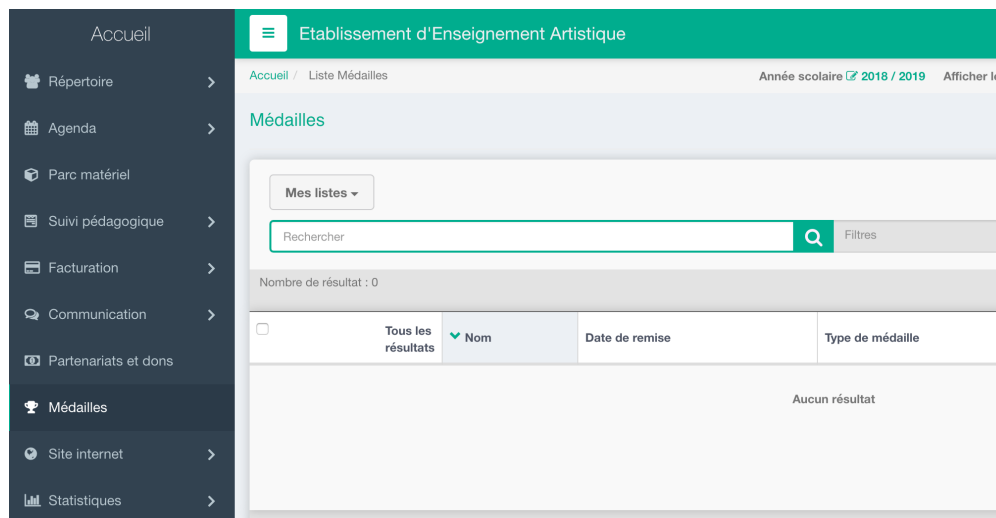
Accueil

Répertoire
Agenda
Parc matériel
Suivi pédagogique
Facturation
Communication
Partenariats et dons
Médailles
Site internet
Statistiques

Etablissement d'Enseignement Artistique

Accueil / Liste Médailles

Année scolaire 2018 / 2019 Afficher le

Médailles

Mes listes

Rechercher

Filtres

Nombre de résultat : 0

| Tous les résultats | Nom | Date de remise | Type de médaille |
|---|---|---|---|

Aucun résultat